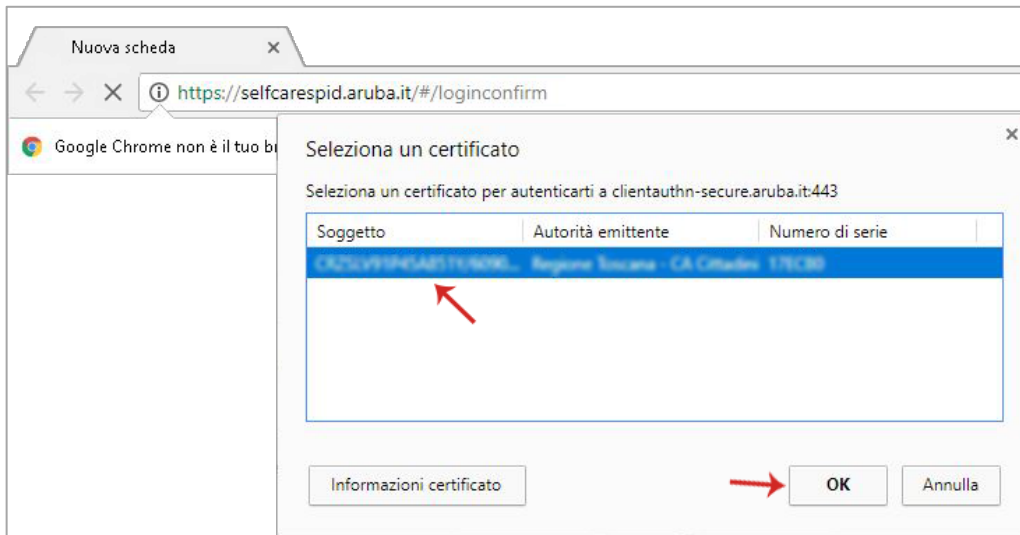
Nuova scheda ×

https://selfcarespid.aruba.it/#/loginconfirm

Google Chrome non è il tuo b

Seleziona un certificato ×

Seleziona un certificato per autenticarti a clientauthn-secure.aruba.it:443

| Soggetto | Autorità emittente | Numero di serie |
|---|---|---|
| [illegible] | Regione Toscana - CA Cittadini | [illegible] |

Informazioni certificato

OK

Annulla